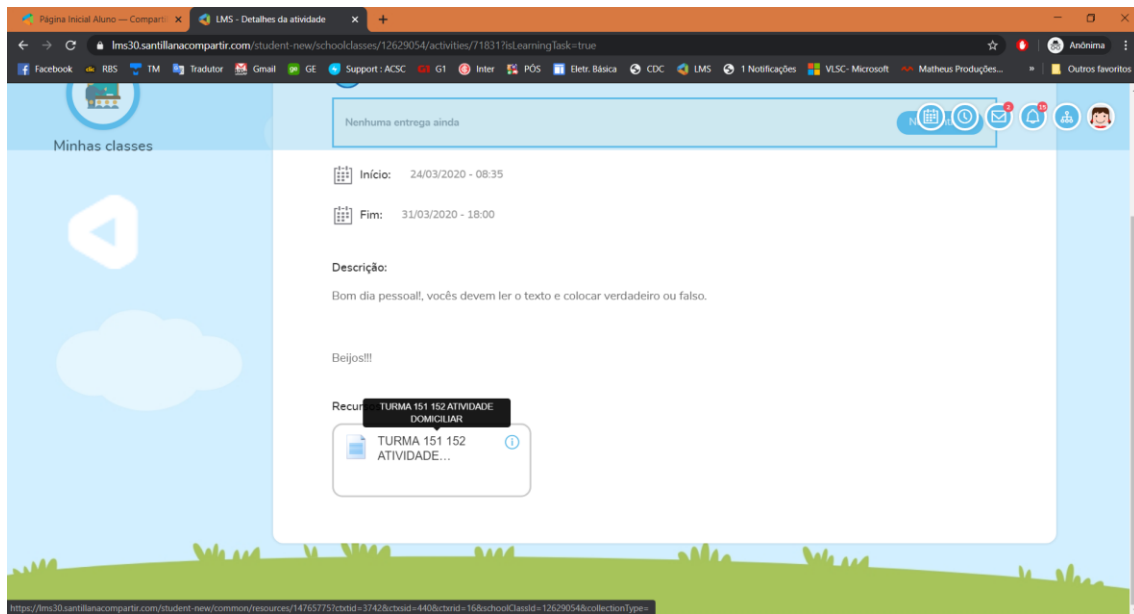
Página Inicial Aluno — Comparti ×
LMS - Detalhes da atividade ×
+

lms30.santillanacompartir.com/student-new/schoolclasses/12629054/activities/71831?isLearningTask=true

Anônima

Facebook RBS TM Tradutor Gmail GE Support : ACSC G1 G1 Inter PÓS Eletr. Básica CDC LMS 1 Notificações VLSC- Microsoft Matheus Produções... » Outros favoritos

Minhas classes

Nenhuma entrega ainda

2 15

Início: 24/03/2020 - 08:35

Fim: 31/03/2020 - 18:00

Descrição:

Bom dia pessoal!, vocês devem ler o texto e colocar verdadeiro ou falso.

Beijos!!!

Recur

TURMA 151 152 ATIVIDADE DOMICILIAR

TURMA 151 152 ATIVIDADE...

https://lms30.santillanacompartir.com/student-new/common/resources/14765775?ctxtid=3742&ctxsid=440&ctxrid=16&schoolClassId=12629054&collectionType=